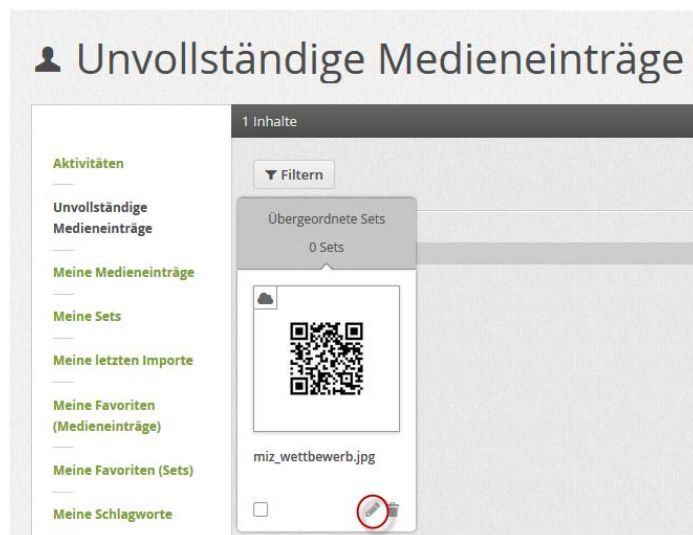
Unvollständige Medieneinträge

1 Inhalte

Aktivitäten

Unvollständige Medieneinträge

Meine Medieneinträge

Meine Sets

Meine letzten Importe

Meine Favoriten (Medieneinträge)

Meine Favoriten (Sets)

Meine Schlagworte

Filtern

Übergeordnete Sets

0 Sets

miz_wettbewerb.jpg